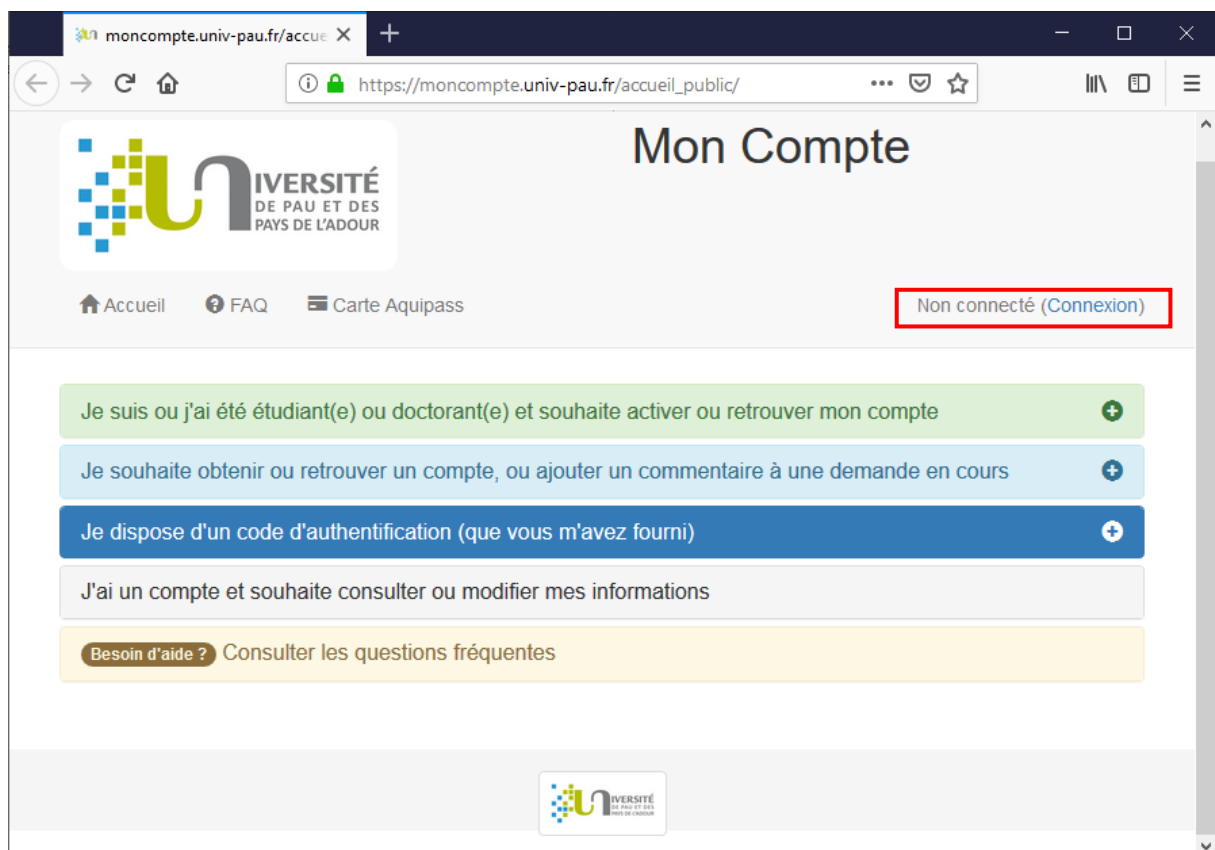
moncompte.univ-pau.fr/accue ×

https://moncompte.univ-pau.fr/accueil_public/

IVERSITÉ
DE PAU ET DES
PAYS DE L'ADOUR

Mon Compte

Accueil FAQ Carte Aquipass

Non connecté (Connexion)

Je suis ou j'ai été étudiant(e) ou doctorant(e) et souhaite activer ou retrouver mon compte

Je souhaite obtenir ou retrouver un compte, ou ajouter un commentaire à une demande en cours

Je dispose d'un code d'authentification (que vous m'avez fourni)

J'ai un compte et souhaite consulter ou modifier mes informations

Besoin d'aide ? Consulter les questions fréquentes

IVERSITÉ
DE PAU ET DES
PAYS DE L'ADOUR